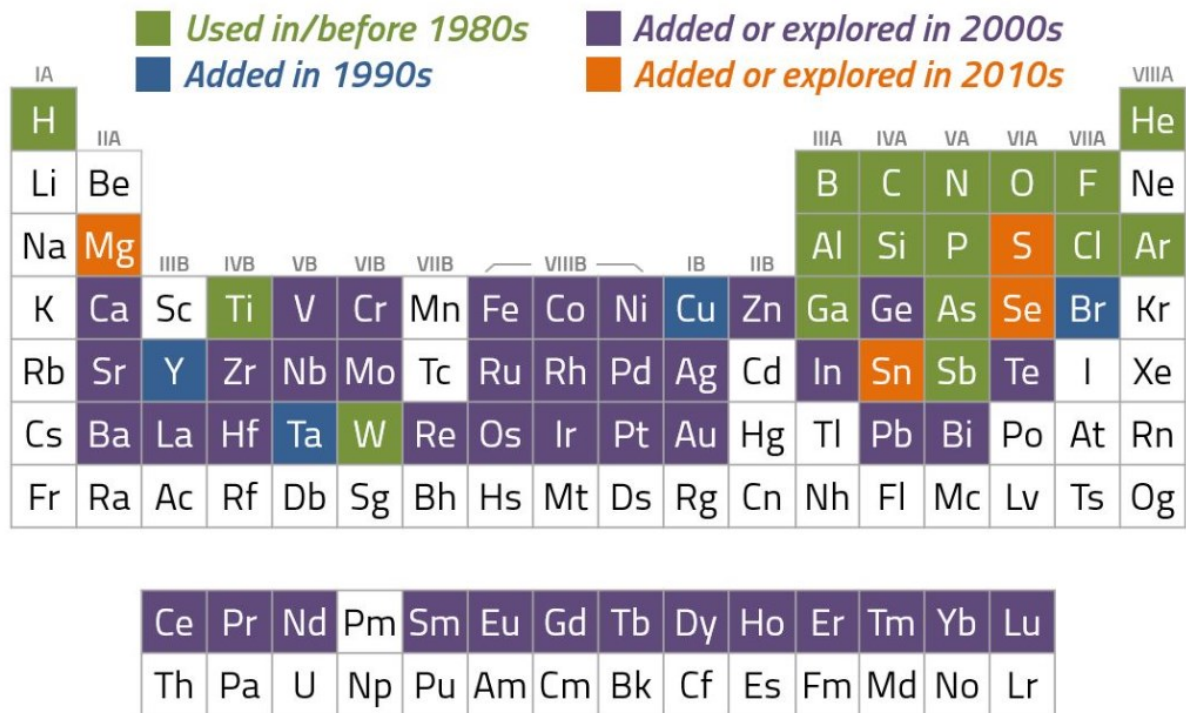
Used in/before 1980s
Added in 1990s
Added or explored in 2000s
Added or explored in 2010s

| IA | | | | | | | | | | | | | | | | | VIIIA |
|---|---|---|---|---|---|---|---|---|---|---|---|---|---|---|---|---|---|
| H | IIA | | | | | | | | | | | IIIA | IVA | VA | VIA | VIIA | He |
| Li | Be | | | | | | | | | | | B | C | N | O | F | Ne |
| Na | Mg | IIIB | IVB | VB | VIB | VIIB | | VIIIB | | IB | IIB | Al | Si | P | S | Cl | Ar |
| K | Ca | Sc | Ti | V | Cr | Mn | Fe | Co | Ni | Cu | Zn | Ga | Ge | As | Se | Br | Kr |
| Rb | Sr | Y | Zr | Nb | Mo | Tc | Ru | Rh | Pd | Ag | Cd | In | Sn | Sb | Te | I | Xe |
| Cs | Ba | La | Hf | Ta | W | Re | Os | Ir | Pt | Au | Hg | Tl | Pb | Bi | Po | At | Rn |
| Fr | Ra | Ac | Rf | Db | Sg | Bh | Hs | Mt | Ds | Rg | Cn | Nh | Fl | Mc | Lv | Ts | Og |

| Ce | Pr | Nd | Pm | Sm | Eu | Gd | Tb | Dy | Ho | Er | Tm | Yb | Lu |
|---|---|---|---|---|---|---|---|---|---|---|---|---|---|
| Th | Pa | U | Np | Pu | Am | Cm | Bk | Cf | Es | Fm | Md | No | Lr |